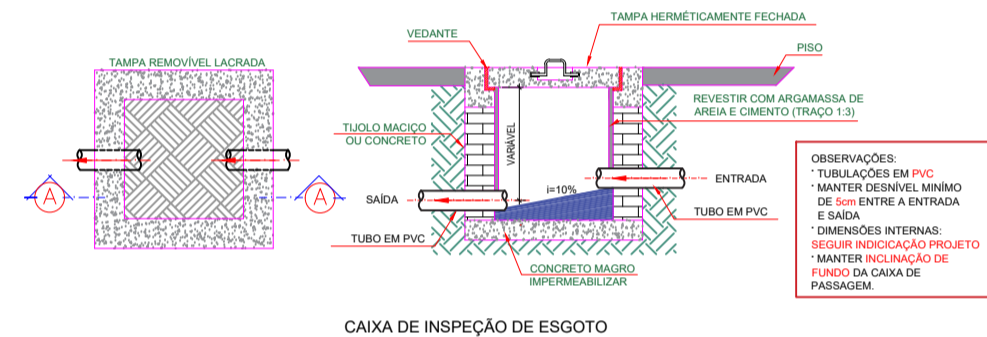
TAMPA REMOVÍVEL LACRADA

A

A

VEDANTE

TAMPA HERMÉTICAMENTE FECHADA

PISO

REVESTIR COM ARGAMASSA DE AREIA E CIMENTO (TRAÇO 1:3)

TIJOLO MACIÇO OU CONCRETO

VARIÁVEL

i=10%

SAÍDA

ENTRADA

TUBO EM PVC

TUBO EM PVC

CONCRETO MAGRO IMPERMEABILIZAR

OBSERVAÇÕES:
* TUBULAÇÕES EM PVC
* MANTER DESNÍVEL MINÍMO DE 5cm ENTRE A ENTRADA E SAÍDA
* DIMENSÕES INTERNAS: SEGUIR INDICICAÇÃO PROJETO
* MANTER INCLINAÇÃO DE FUNDO DA CAIXA DE PASSAGEM.

CAIXA DE INSPEÇÃO DE ESGOTO